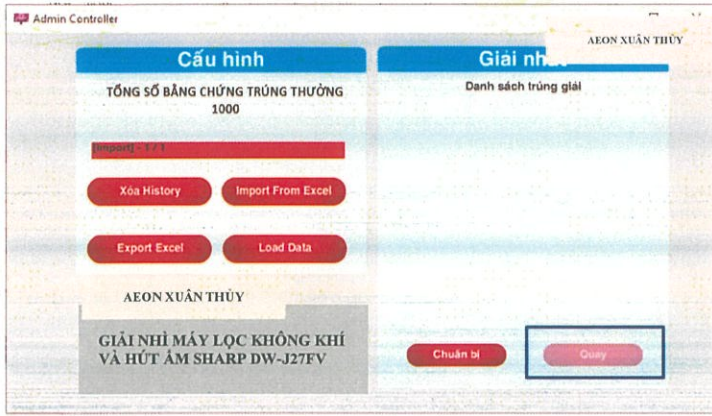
Admin Controller

Cấu hình

TỔNG SỐ BẰNG CHỨNG TRÚNG THƯỞNG 1000

[Import] - 1 / 1

Xóa History

Import From Excel

Export Excel

Load Data

AEON XUÂN THỦY

GIẢI NHÌ MÁY LỌC KHÔNG KHÍ VÀ HÚT ẨM SHARP DW-J27FV

Giải nh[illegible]

AEON XUÂN THỦY

Danh sách trúng giải

Chuẩn bị

Quay